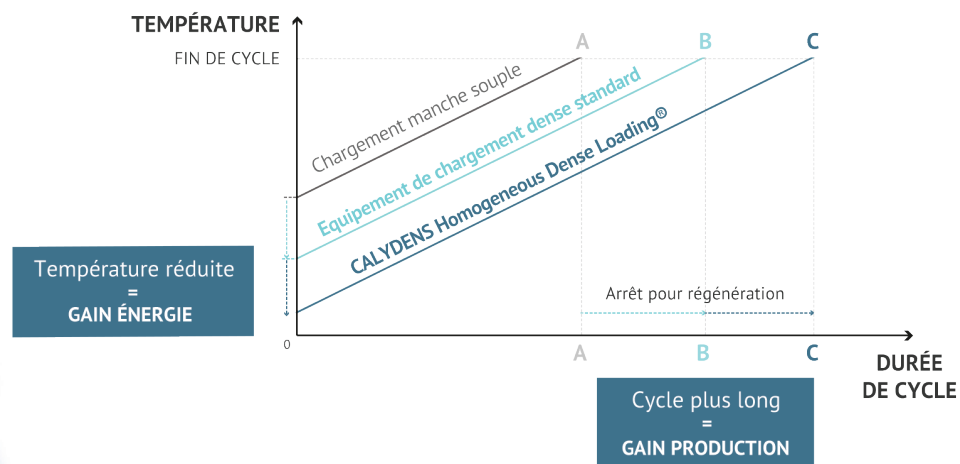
TEMPÉRATURE

FIN DE CYCLE

A B C

Chargement manche souple

Equipement de chargement dense standard

CALYDENS Homogeneous Dense Loading®

Température réduite
=
GAIN ÉNERGIE

Arrêt pour régénération

0

A B C

DURÉE DE CYCLE

Cycle plus long
=
GAIN PRODUCTION